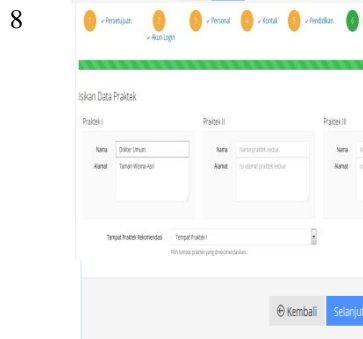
8

✓ Persetujuan
✓ Akun Login
✓ Personal
✓ Kontak
✓ Pendidikan

Isikan Data Praktek

Praktek I

Nama Dokter Umum

Alamat Taman Wisma Asri

Praktek II

Nama Nama praktek kedua

Alamat Isi alamat praktek kedua

Praktek III

Nama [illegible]

Alamat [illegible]

Tempat Praktek Rekomendasi Tempat Praktek I

Pilih tempat praktek yang direkomendasikan

⊕ Kembali Selanjut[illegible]